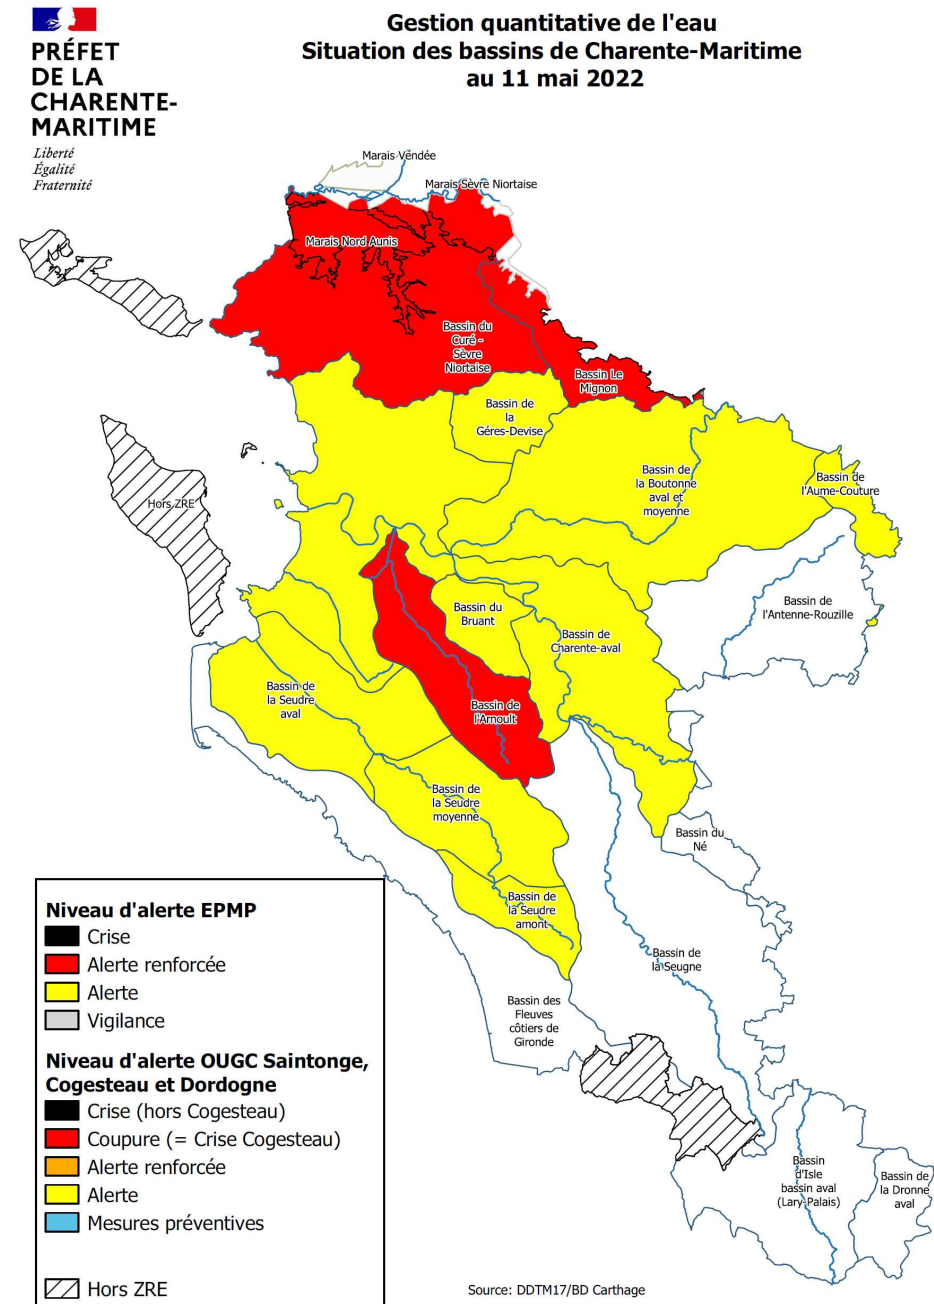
PRÉFET DE LA CHARENTE-MARITIME
Liberté
Égalité
Fraternité

Gestion quantitative de l'eau
Situation des bassins de Charente-Maritime
au 11 mai 2022

Marais Vendée
Marais Sèvre Niortaise
Marais Nord Aunis
Bassin du Curé - Sèvre Niortaise
Bassin Le Mignon
Bassin de la Géres-Devise
Bassin de la Boutonne aval et moyenne
Bassin de l'Aume-Couture
Hors ZRE
Bassin de l'Antenne-Rouzille
Bassin du Bruant
Bassin de Charente-aval
Bassin de la Seudre aval
Bassin de l'Arnoult
Bassin de la Seudre moyenne
Bassin du Né
Bassin de la Seudre amont
Bassin de la Seugne
Bassin des Fleuves côtiers de Gironde
Bassin d'Isle bassin aval (Lary-Palais)
Bassin de la Dronne aval

Niveau d'alerte EPMP
Crise
Alerte renforcée
Alerte
Vigilance
Niveau d'alerte OUGC Saintonge, Cogesteau et Dordogne
Crise (hors Cogesteau)
Coupure (= Crise Cogesteau)
Alerte renforcée
Alerte
Mesures préventives
Hors ZRE

Source: DDTM17/BD Carthage